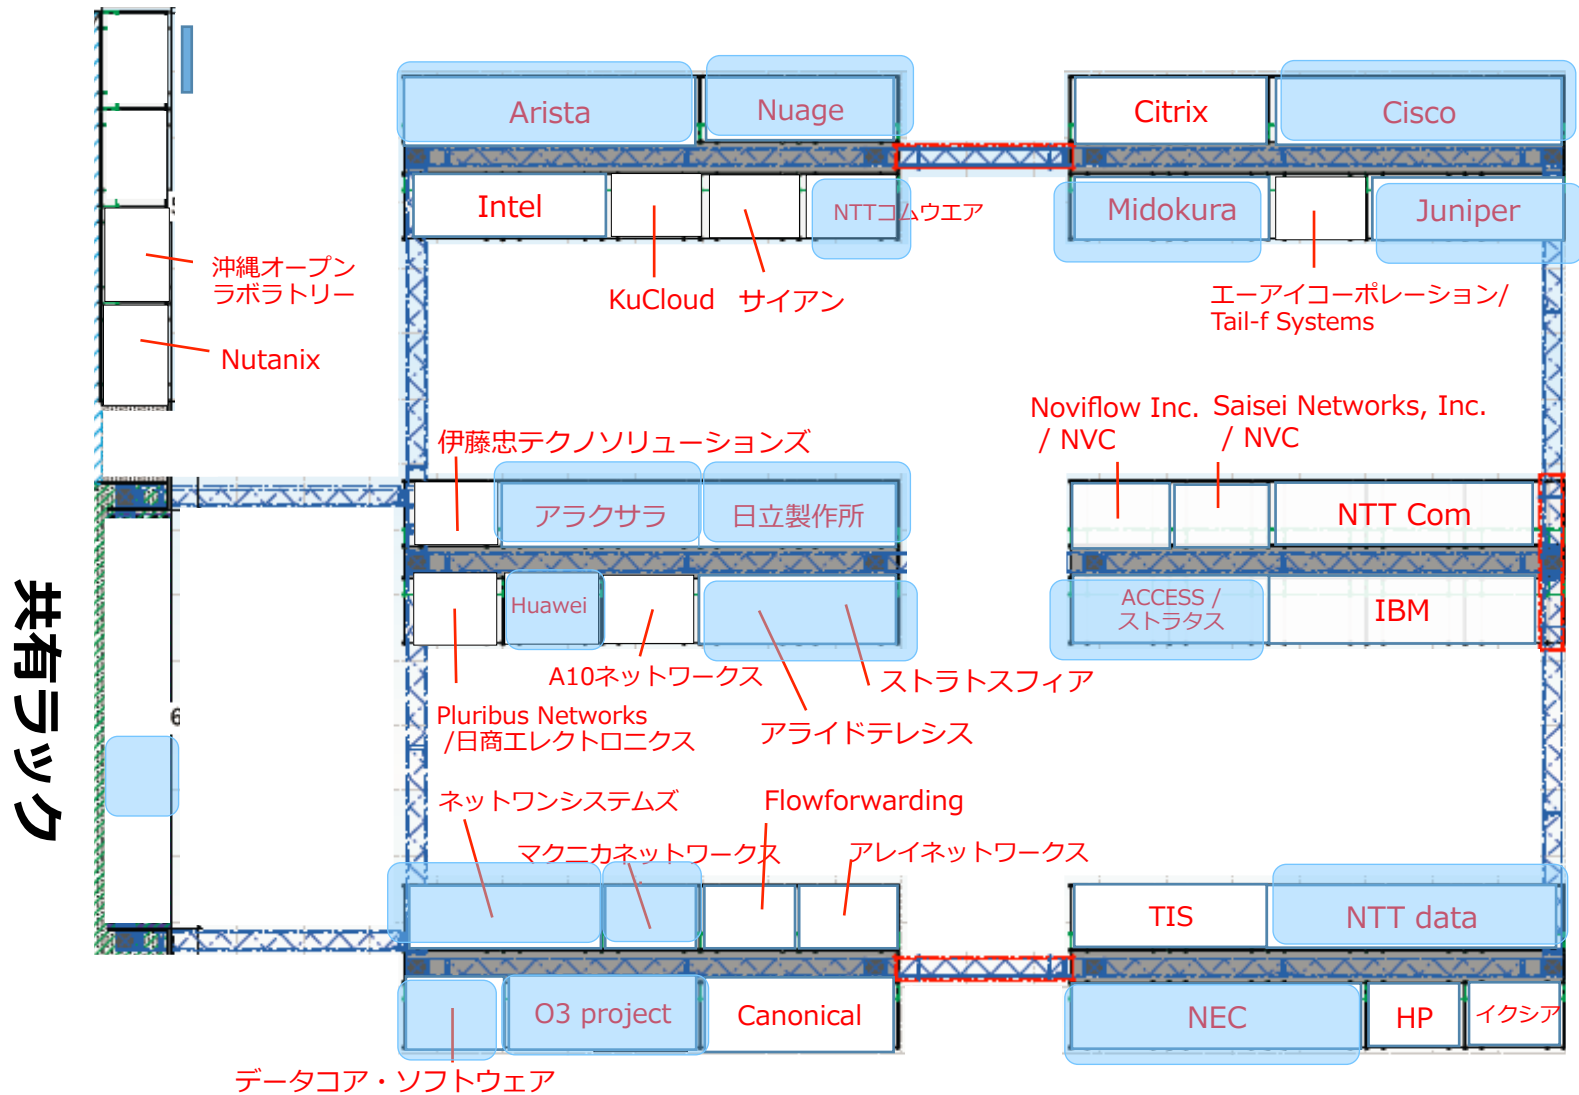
Arista
Nuage
Citrix
Cisco
Intel
NTTコムウエア
Midokura
Juniper
沖縄オープンラボラトリー
KuCloud
サイアン
エーアイコーポレーション/ Tail-f Systems
Nutanix
Noviflow Inc. / NVC
Saisei Networks, Inc. / NVC
伊藤忠テクノソリューションズ
アラクサラ
日立製作所
NTT Com
Huawei
ACCESS / ストラタス
IBM
共有ラック
A10ネットワークス
ストラトスフィア
Pluribus Networks /日商エレクトロニクス
アライドテレシス
ネットワンシステムズ
Flowforwarding
マクニカネットワークス
アレイネットワークス
TIS
NTT data
O3 project
Canonical
NEC
HP
イクシア
データコア・ソフトウェア